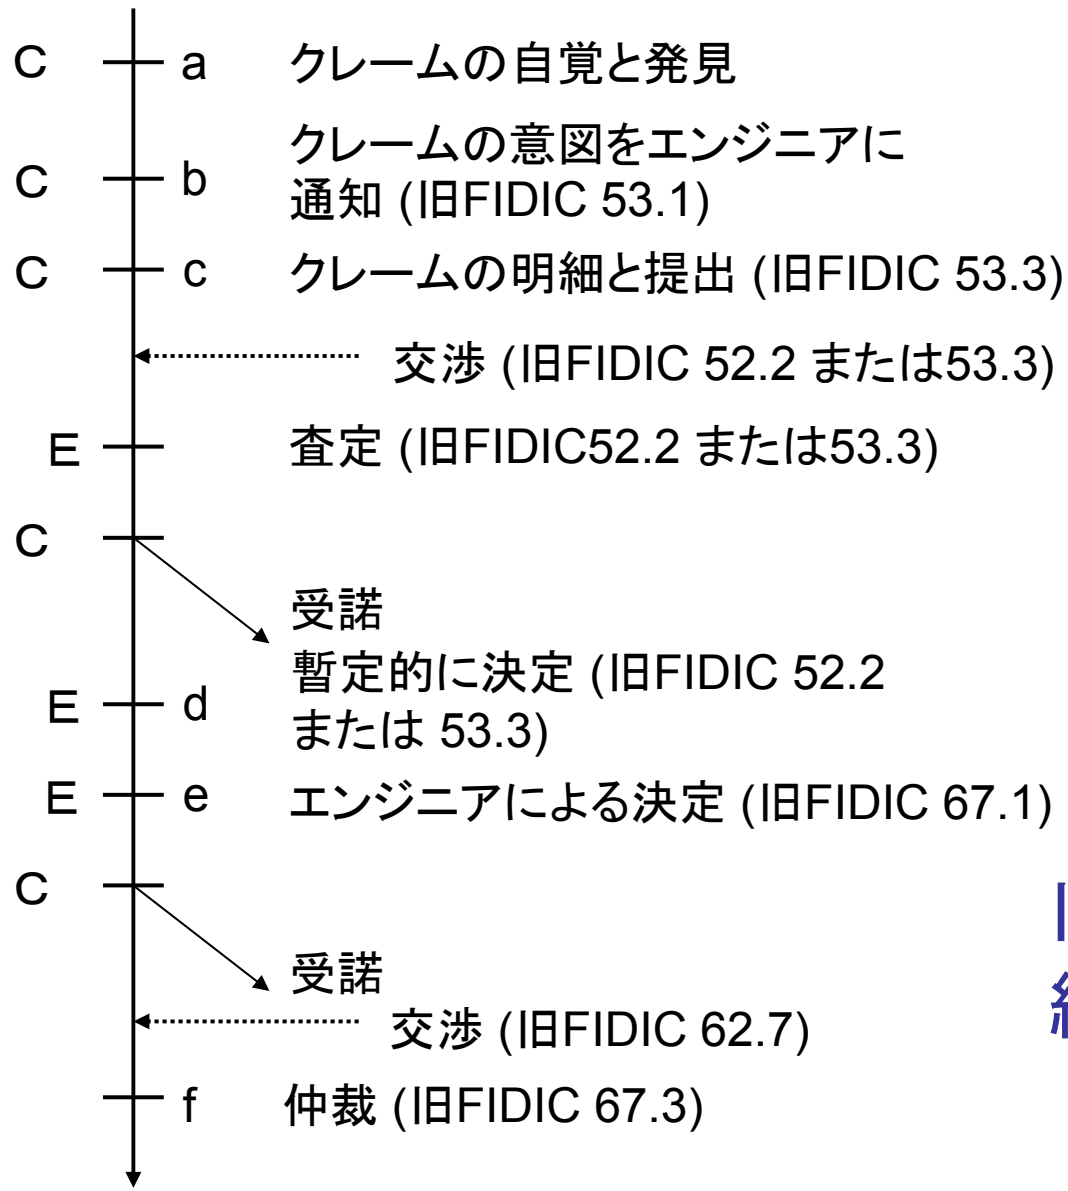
C a クレームの自覚と発見

C b クレームの意図をエンジニアに通知 (旧FIDIC 53.1)

C c クレームの明細と提出 (旧FIDIC 53.3)

交渉 (旧FIDIC 52.2 または53.3)

E 査定 (旧FIDIC52.2 または53.3)

C

受諾

E d 暫定的に決定 (旧FIDIC 52.2 または 53.3)

E e エンジニアによる決定 (旧FIDIC 67.1)

C

受諾

交渉 (旧FIDIC 62.7)

f 仲裁 (旧FIDIC 67.3)

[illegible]